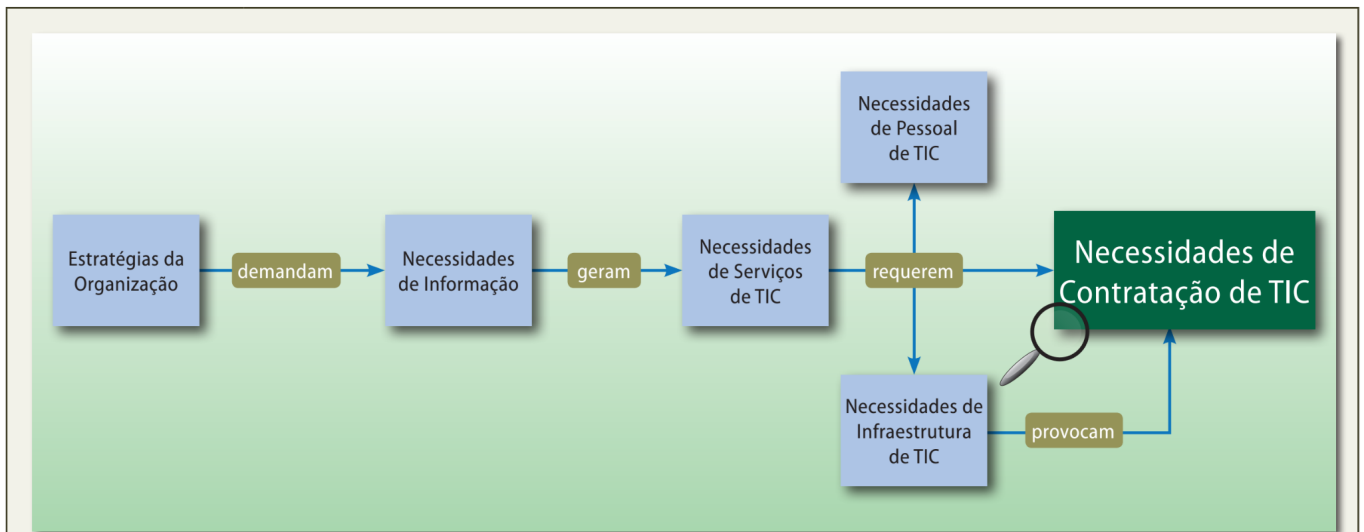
Estratégias da Organização

demandam

Necessidades de Informação

geram

Necessidades de Serviços de TIC

requerem

Necessidades de Pessoal de TIC

Necessidades de Contratação de TIC

Necessidades de Infraestrutura de TIC

provocam